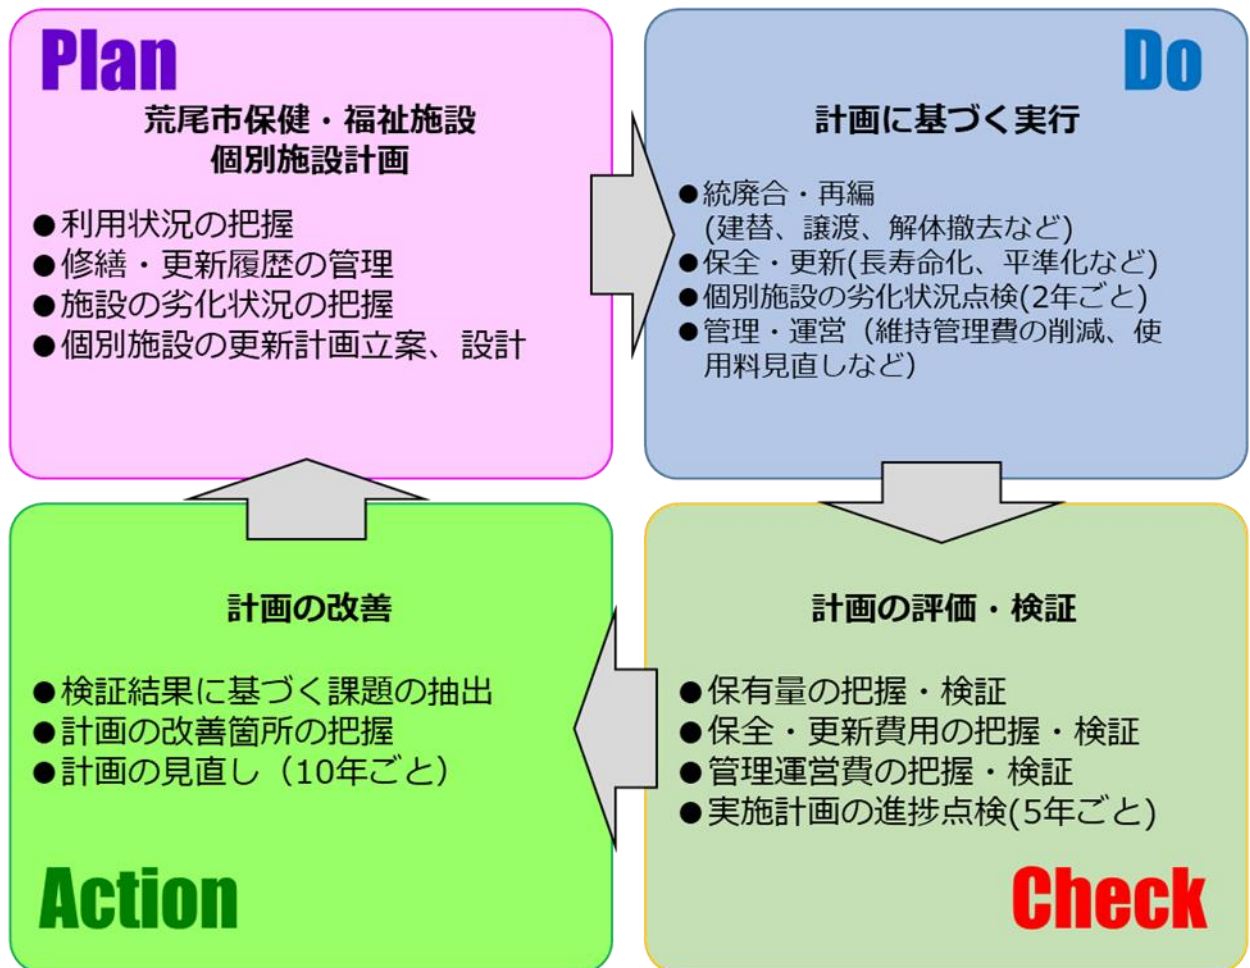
Plan

荒尾市保健・福祉施設
個別施設計画

●利用状況の把握
●修繕・更新履歴の管理
●施設の劣化状況の把握
●個別施設の更新計画立案、設計

Do

計画に基づく実行

●統廃合・再編
(建替、譲渡、解体撤去など)
●保全・更新(長寿命化、平準化など)
●個別施設の劣化状況点検(2年ごと)
●管理・運営（維持管理費の削減、使用料見直しなど）

計画の改善

●検証結果に基づく課題の抽出
●計画の改善箇所の把握
●計画の見直し（10年ごと）

Action

計画の評価・検証

●保有量の把握・検証
●保全・更新費用の把握・検証
●管理運営費の把握・検証
●実施計画の進捗点検(5年ごと)

Check